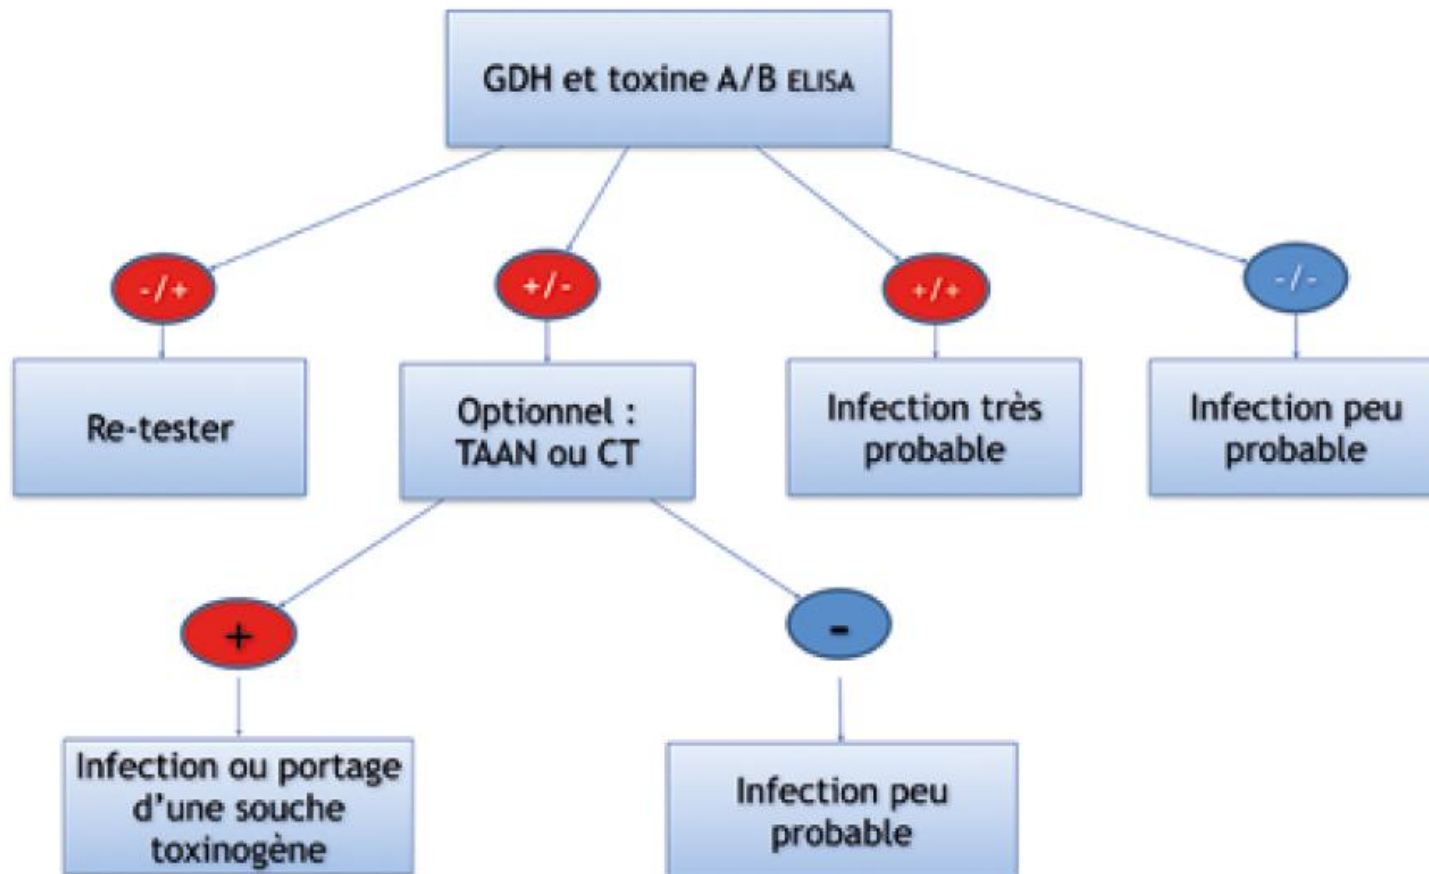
GDH et toxine A/B ELISA

-/+

Re-tester

+/-

Optionnel : TAAN ou CT

+/+

Infection très probable

-/-

Infection peu probable

+

Infection ou portage d'une souche toxinogène

-

Infection peu probable